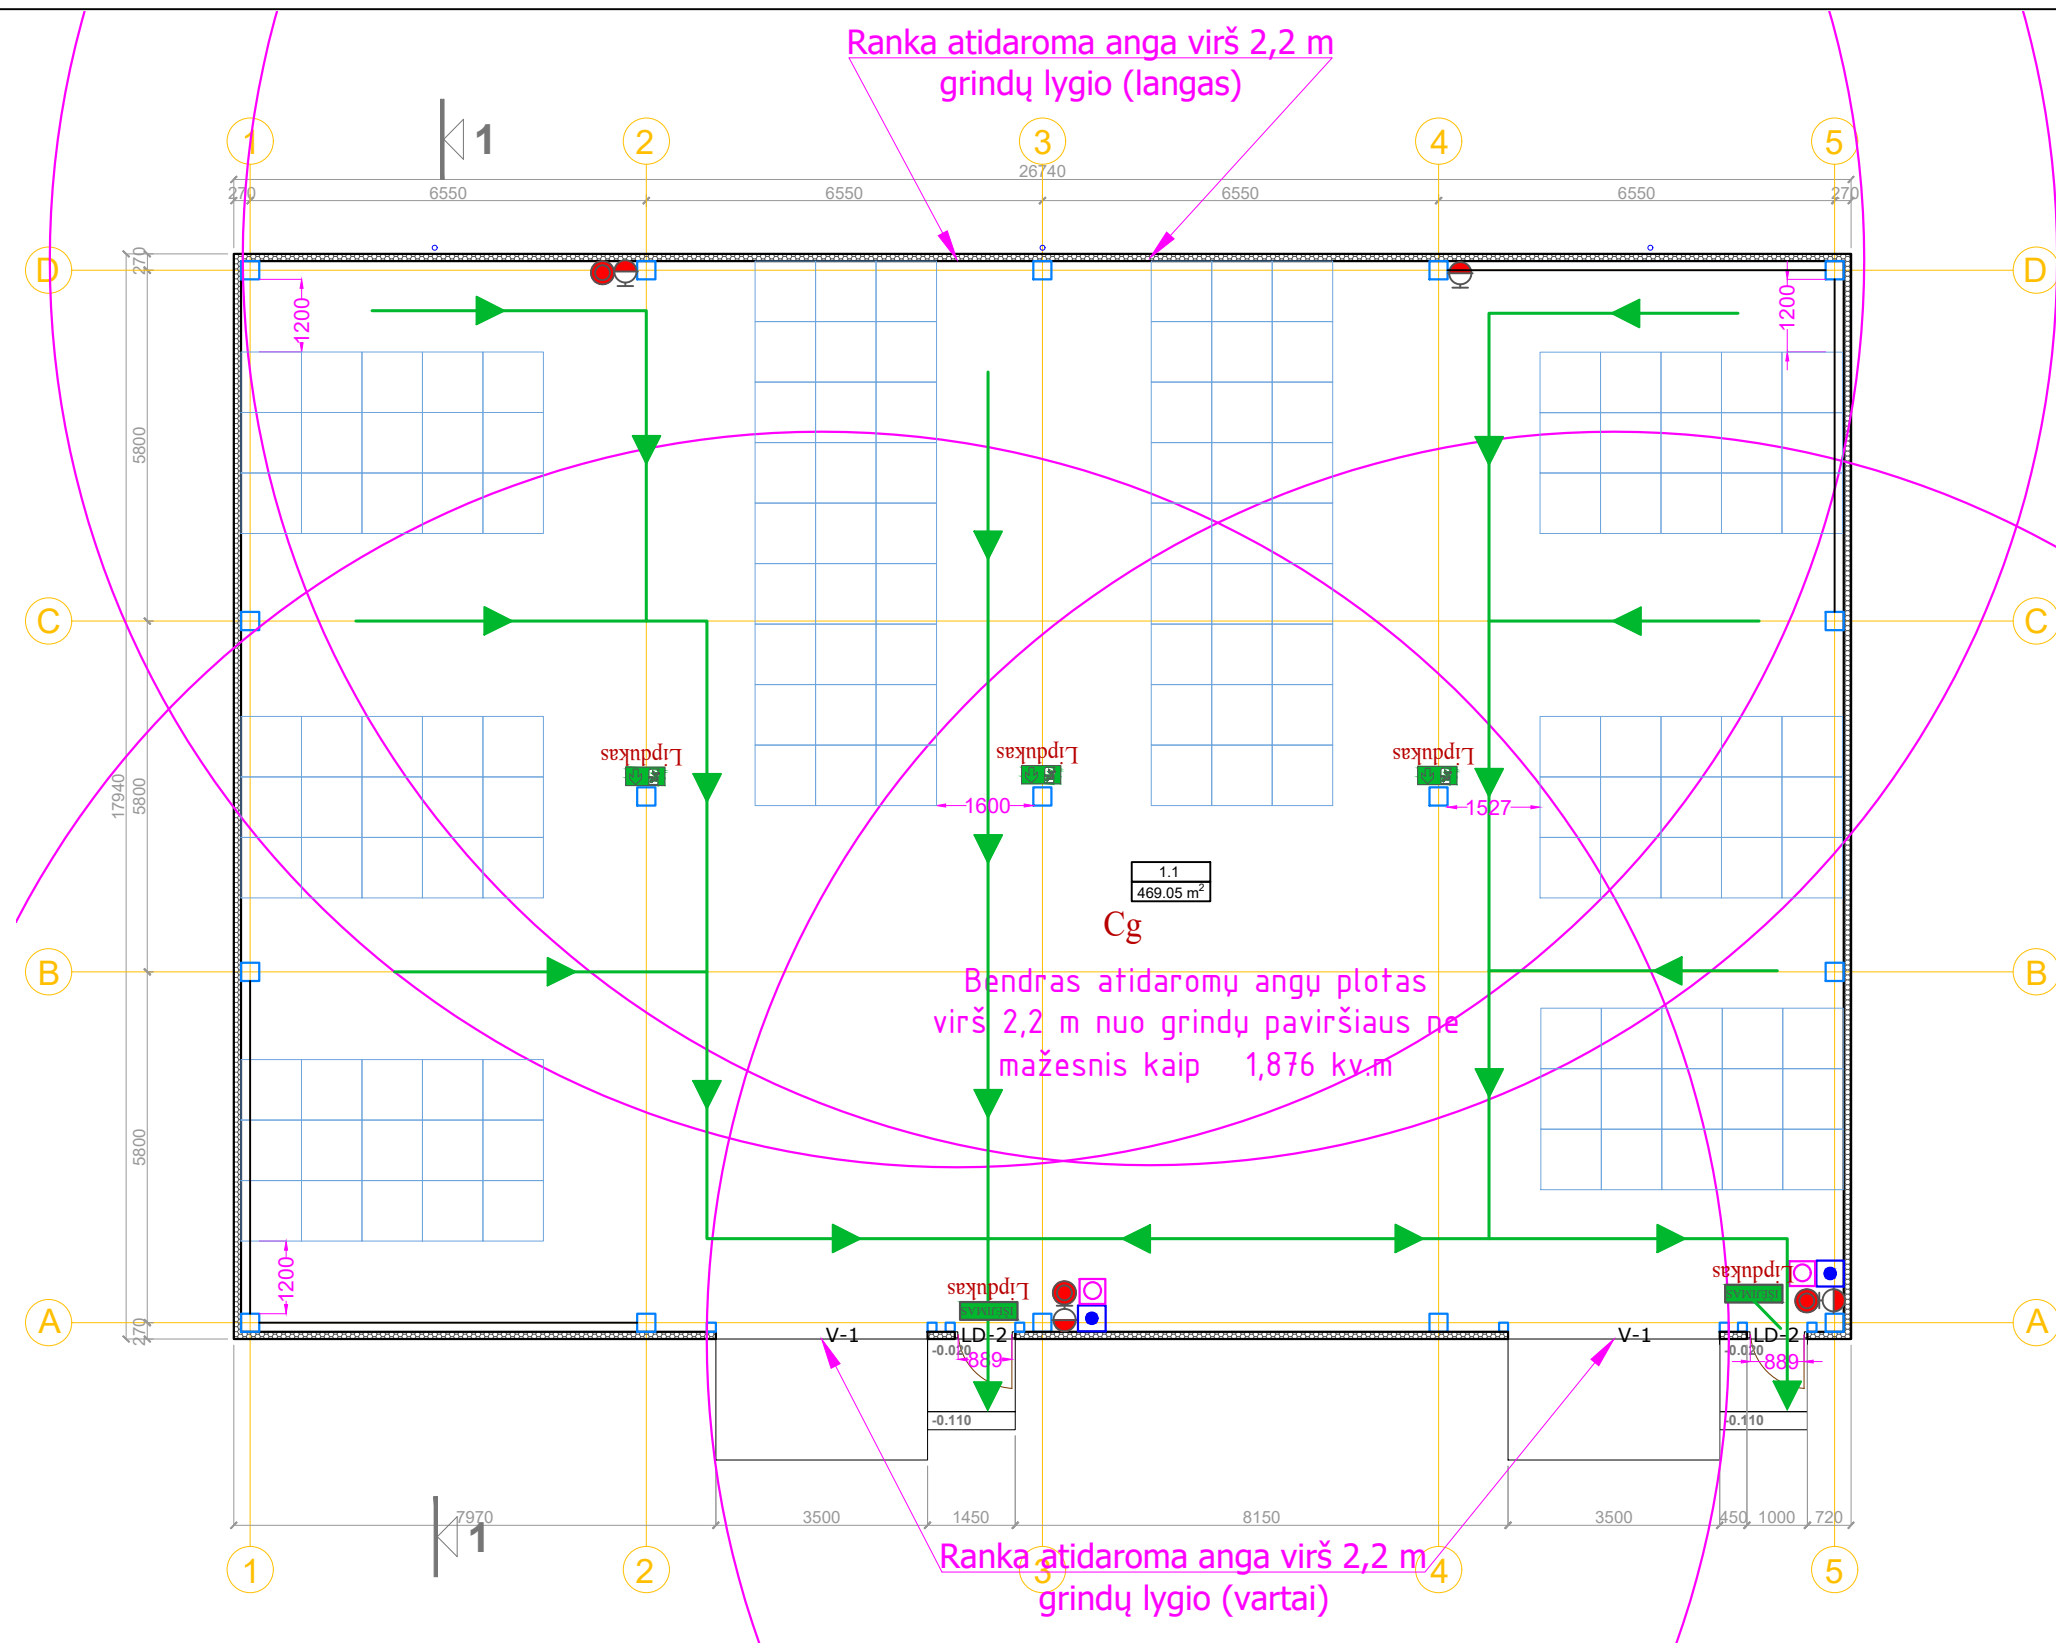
Ranka atidaroma anga virš 2,2 m grindų lygio (langas)

1

1 2 3 4 5

26740

270 6550 6550 6550 6550 270

D D

1200

1200

270

5800

17940

5800

5800

270

C C

Lipdukas

Lipdukas

Lipdukas

1600

1527

1.1
469.05 m$^2$

Cg

B B

Bendras atidaromų angų plotas virš 2,2 m nuo grindų paviršiaus ne mažesnis kaip 1,876 kv.m

1200

Lipdukas

Lipdukas

IŠĖJIMAS

IŠĖJIMAS

A A

V-1

LD-2

-0.020

889

-0.110

V-1

LD-2

-0.020

889

-0.110

7970 3500 1450 8150 3500 450 1000 720

1

1 2 3 4 5

Ranka atidaroma anga virš 2,2 m grindų lygio (vartai)